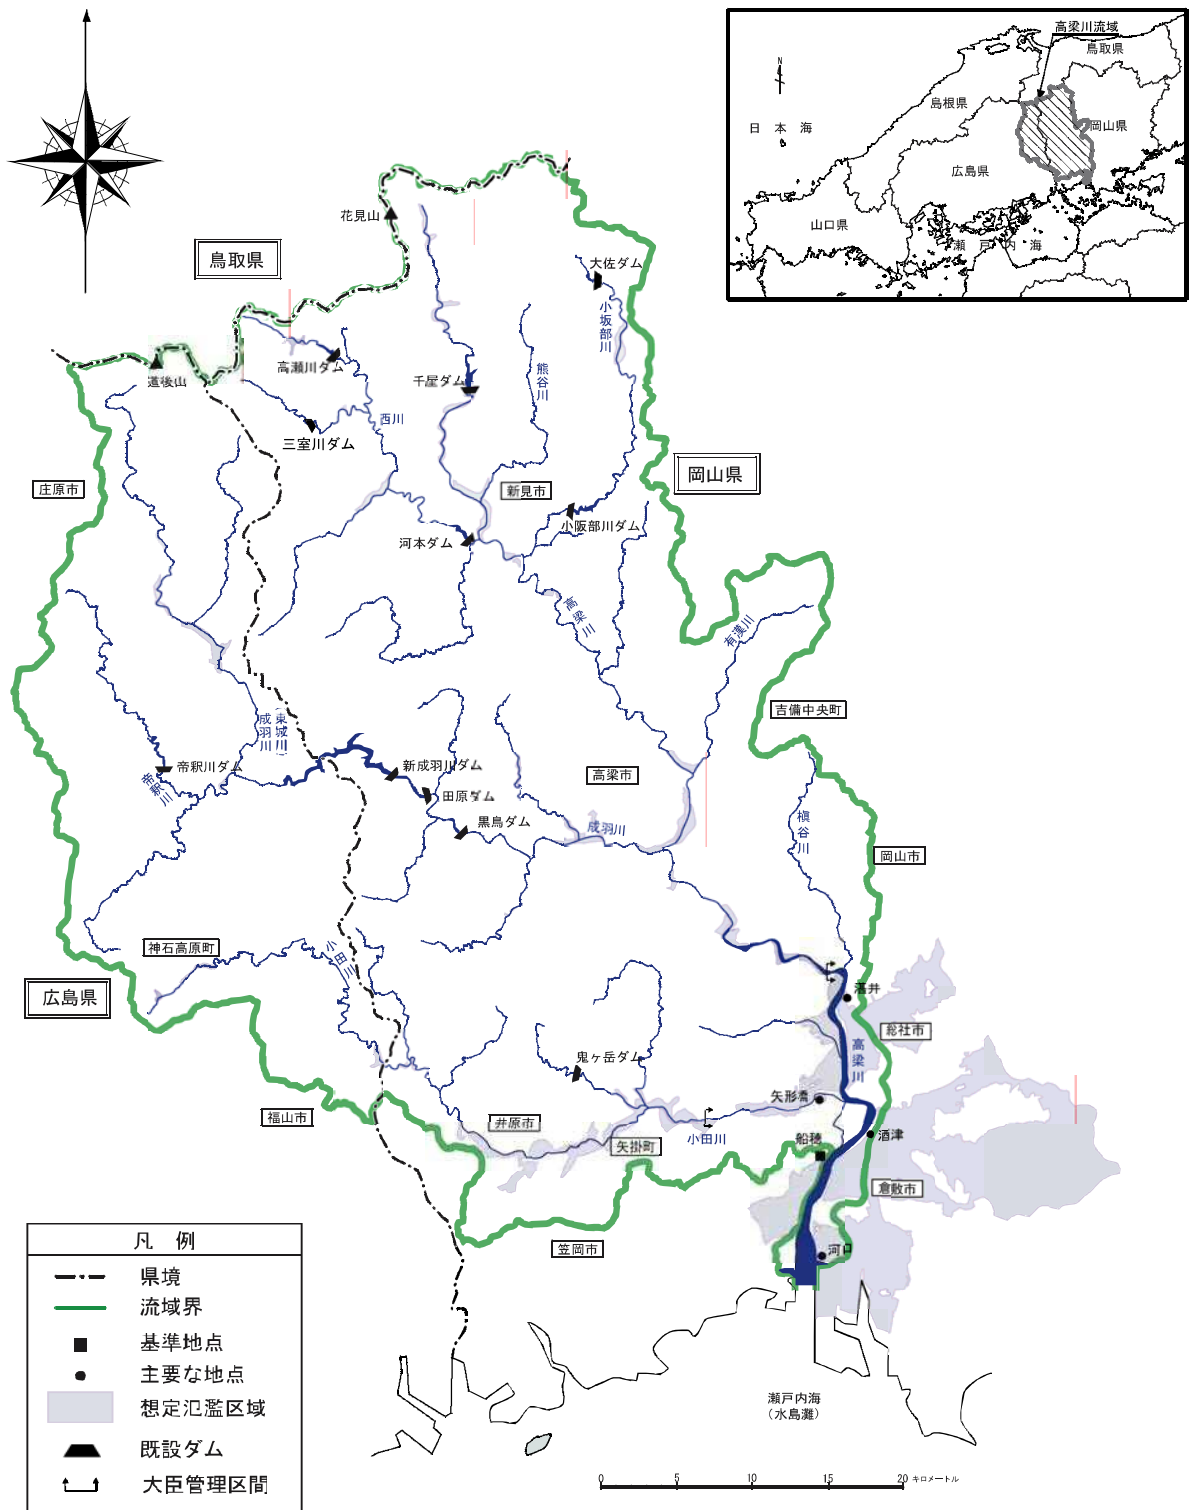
高梁川流域
鳥取県
島根県
日本海
岡山県
広島県
山口県
瀬戸内海

鳥取県
花見山
大佐ダム
小坂部川
高瀬川ダム
千屋ダム
熊谷川
道後山
西川
三室川ダム
岡山県
庄原市
新見市
小阪部川ダム
河本ダム
高梁川
有漢川
吉備中央町
成羽川
(東城川)
帝釈川ダム
新成羽川ダム
高梁市
帝釈川
田原ダム
黒鳥ダム
成羽川
槇谷川
岡山市
神石高原町
小田川
湛井
総社市
広島県
鬼ヶ岳ダム
高梁川
矢形橋
福山市
井原市
小田川
酒津
船穂
矢掛町
倉敷市
笠岡市
河口

凡例
県境
流域界
基準地点
主要な地点
想定氾濫区域
既設ダム
大臣管理区間

瀬戸内海
(水島灘)
0 5 10 15 20 キロメートル